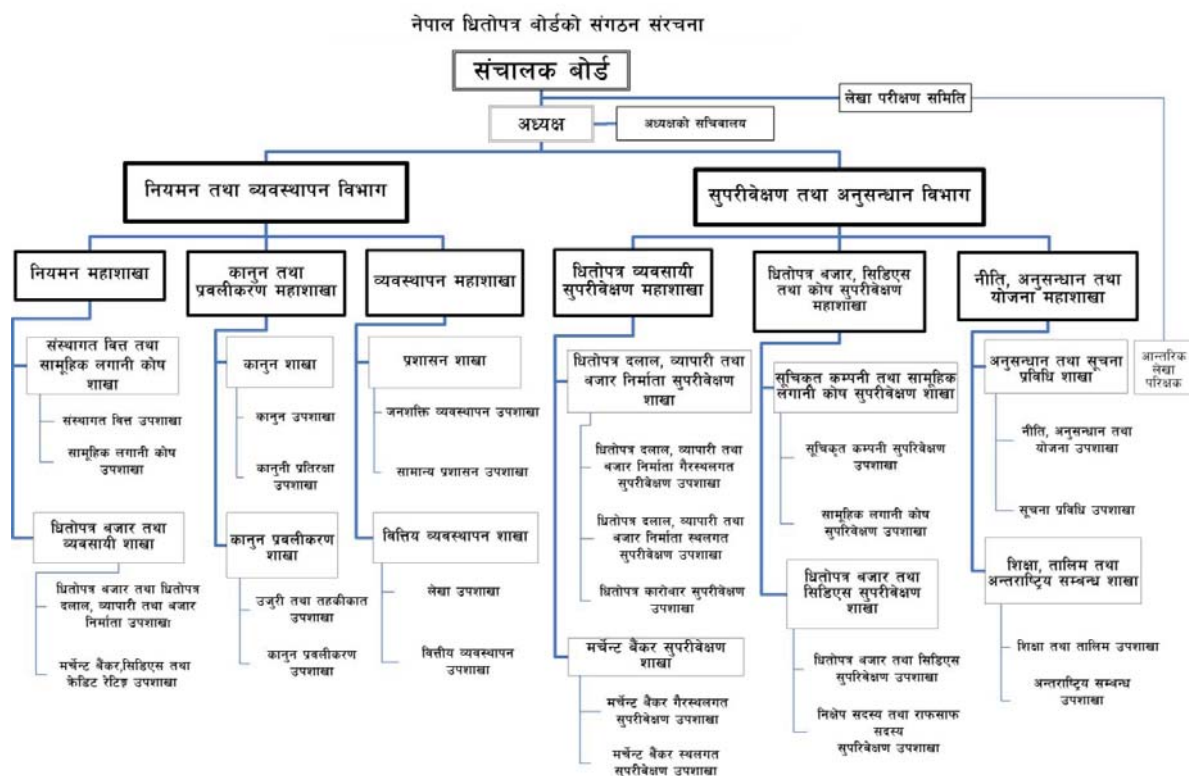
नेपाल धितोपत्र बोर्डको संगठन संरचना

संचालक बोर्ड

लेखा परीक्षण समिति

अध्यक्ष

अध्यक्षको सचिवालय

नियमन तथा व्यवस्थापन विभाग

सुपरीवेक्षण तथा अनुसन्धान विभाग

नियमन महाशाखा

संस्थागत वित्त तथा सामूहिक लगानी कोष शाखा

संस्थागत वित्त उपशाखा

सामूहिक लगानी कोष उपशाखा

धितोपत्र बजार तथा व्यवसायी शाखा

धितोपत्र बजार तथा धितोपत्र दलाल, व्यापारी तथा बजार निर्माता उपशाखा

मर्चेन्ट बैंकर,सिडिएस तथा क्रेडिट रेटिङ उपशाखा

कानुन तथा प्रवलीकरण महाशाखा

कानुन शाखा

कानुन उपशाखा

कानुनी प्रतिरक्षा उपशाखा

कानुन प्रवलीकरण शाखा

उजुरी तथा तहकीकात उपशाखा

कानुन प्रवलीकरण उपशाखा

व्यवस्थापन महाशाखा

प्रशासन शाखा

जनशक्ति व्यवस्थापन उपशाखा

सामान्य प्रशासन उपशाखा

वित्तिय व्यवस्थापन शाखा

लेखा उपशाखा

वित्तीय व्यवस्थापन उपशाखा

धितोपत्र व्यवसायी सुपरीवेक्षण महाशाखा

धितोपत्र दलाल, व्यापारी तथा बजार निर्माता सुपरीवेक्षण शाखा

धितोपत्र दलाल, व्यापारी तथा बजार निर्माता गैरस्थलगत सुपरीवेक्षण उपशाखा

धितोपत्र दलाल, व्यापारी तथा बजार निर्माता स्थलगत सुपरीवेक्षण उपशाखा

धितोपत्र कारोबार सुपरीवेक्षण उपशाखा

मर्चेन्ट बैंकर सुपरीवेक्षण शाखा

मर्चेन्ट बैंकर गैरस्थलगत सुपरीवेक्षण उपशाखा

मर्चेन्ट बैंकर स्थलगत सुपरीवेक्षण उपशाखा

धितोपत्र बजार, सिडिएस तथा कोष सुपरीवेक्षण महाशाखा

सूचिकृत कम्पनी तथा सामूहिक लगानी कोष सुपरीवेक्षण शाखा

सूचिकृत कम्पनी सुपरीवेक्षण उपशाखा

सामूहिक लगानी कोष सुपरीवेक्षण उपशाखा

धितोपत्र बजार तथा सिडिएस सुपरीवेक्षण शाखा

धितोपत्र बजार तथा सिडिएस सुपरीवेक्षण उपशाखा

निक्षेप सदस्य तथा राफसाफ सदस्य सुपरीवेक्षण उपशाखा

नीति, अनुसन्धान तथा योजना महाशाखा

अनुसन्धान तथा सूचना प्रविधि शाखा

नीति, अनुसन्धान तथा योजना उपशाखा

सूचना प्रविधि उपशाखा

शिक्षा, तालिम तथा अन्तराष्ट्रिय सम्बन्ध शाखा

शिक्षा तथा तालिम उपशाखा

अन्तराष्ट्रिय सम्बन्ध उपशाखा

आन्तरिक लेखा परिक्षक